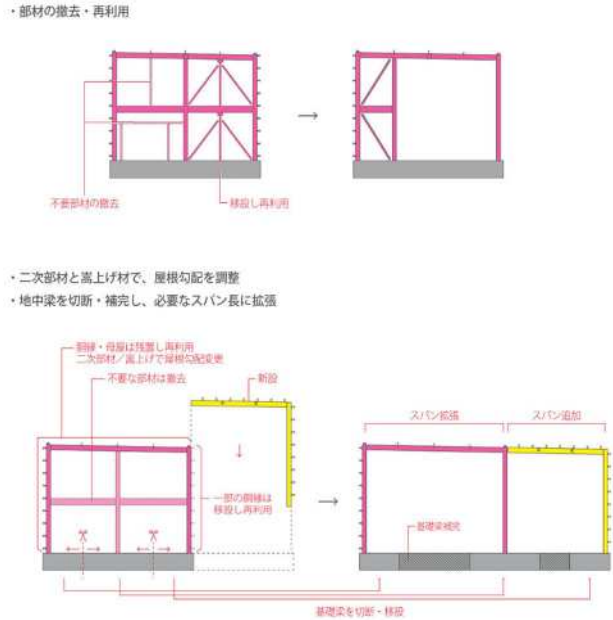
・部材の撤去・再利用

不要部材の撤去

移設し再利用

・二次部材と嵩上げ材で、屋根勾配を調整
・地中梁を切断・補完し、必要なスパン長に拡張

胴縁・母屋は残置し再利用
二次部材／嵩上げで屋根勾配変更

不要な部材は撤去

新設

一部の胴縁は
移設し再利用

スパン拡張

スパン追加

基礎梁補完

基礎梁を切断・移設